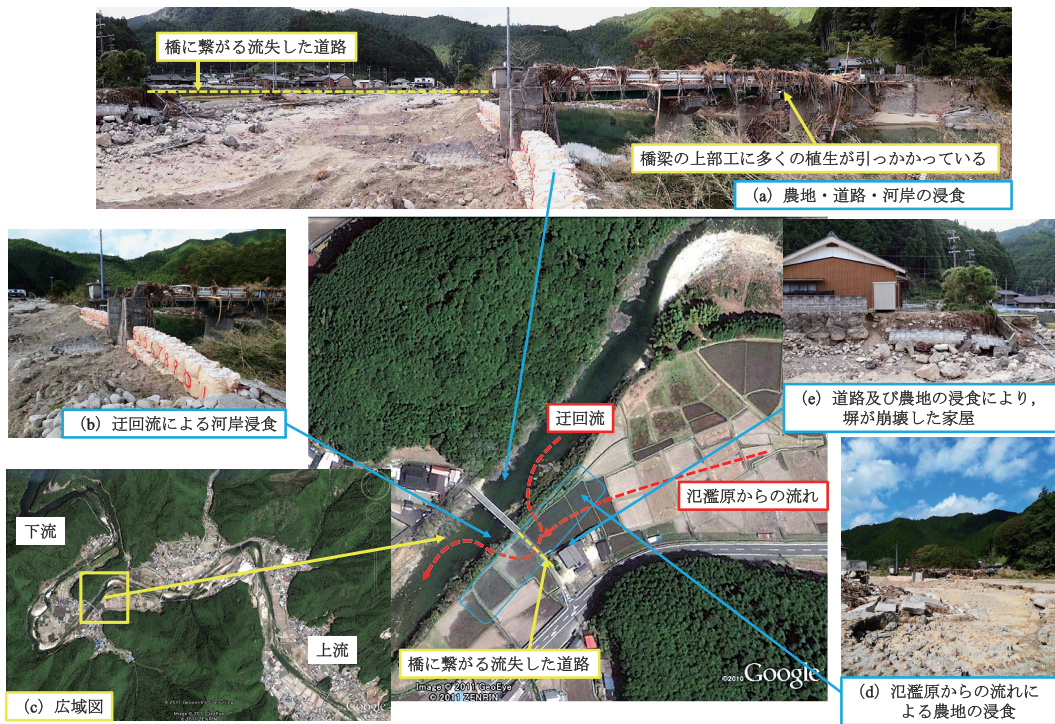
橋に繋がる流失した道路

橋梁の上部工に多くの植生が引っかかっている

(a) 農地・道路・河岸の浸食

(b) 迂回流による河岸浸食

迂回流

(e) 道路及び農地の浸食により，塀が崩壊した家屋

氾濫原からの流れ

下流

上流

(c) 広域図

橋に繋がる流失した道路

Image © 2011 GeoEye
© 2011 ZENRIN

©2010 Google

(d) 氾濫原からの流れによる農地の浸食